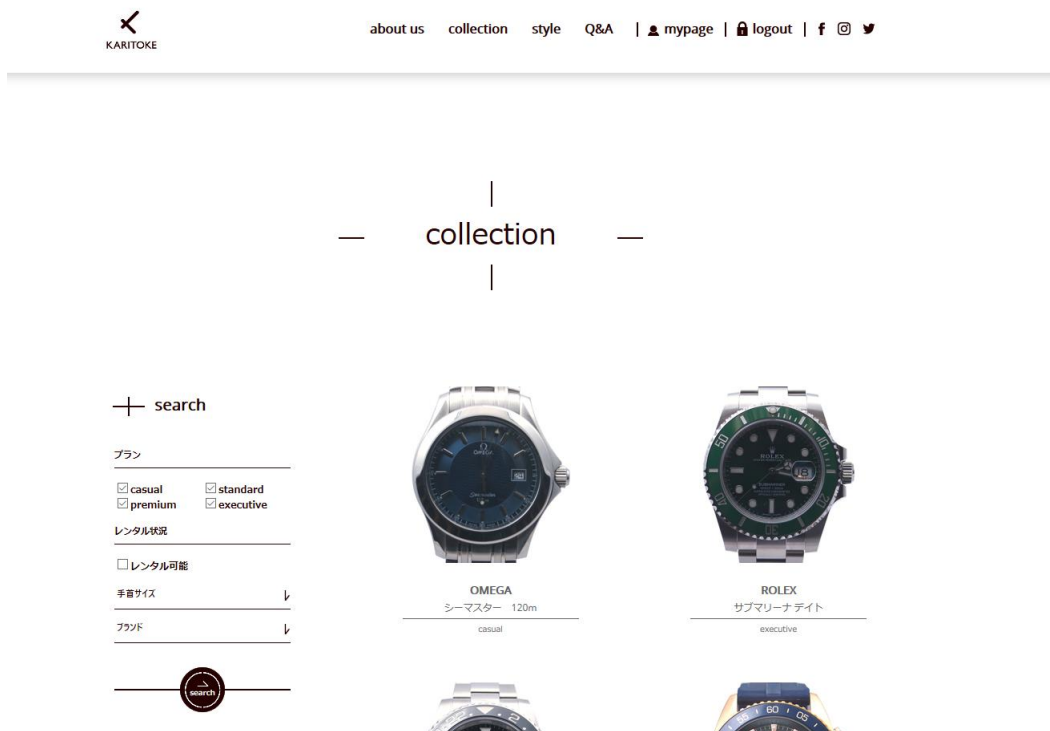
KARITOKE

about us collection style Q&A | mypage | logout |

collection

search

プラン

casual
standard
premium
executive

レンタル状況

レンタル可能

手首サイズ

ブランド

search

OMEGA
シーマスター 120m
casual

ROLEX
サブマリーナ デイト
executive